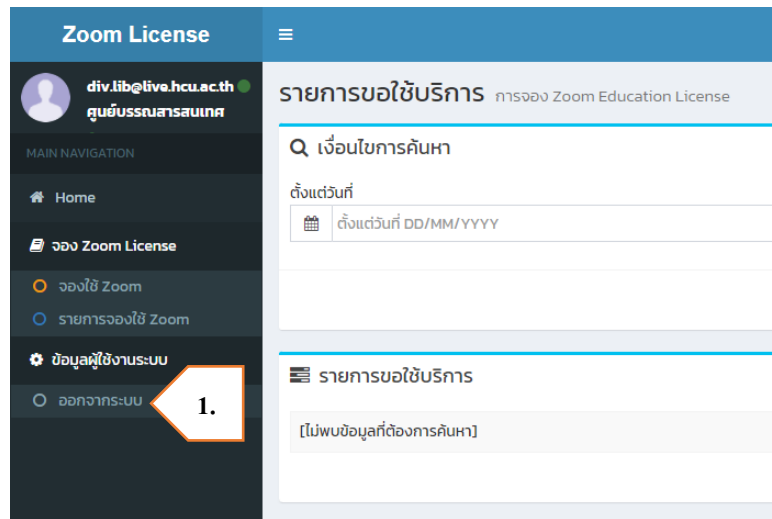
Zoom License

div.lib@live.hcu.ac.th
ศูนย์บรรณสารสนเทศ

MAIN NAVIGATION

Home

จอง Zoom License

จองใช้ Zoom

รายการจองใช้ Zoom

ข้อมูลผู้ใช้งานระบบ

ออกจากระบบ

1.

รายการขอใช้บริการ การจอง Zoom Education License

เงื่อนไขการค้นหา

ตั้งแต่วันที่

ตั้งแต่วันที่ DD/MM/YYYY

รายการขอใช้บริการ

[ไม่พบข้อมูลที่ต้องการค้นหา]